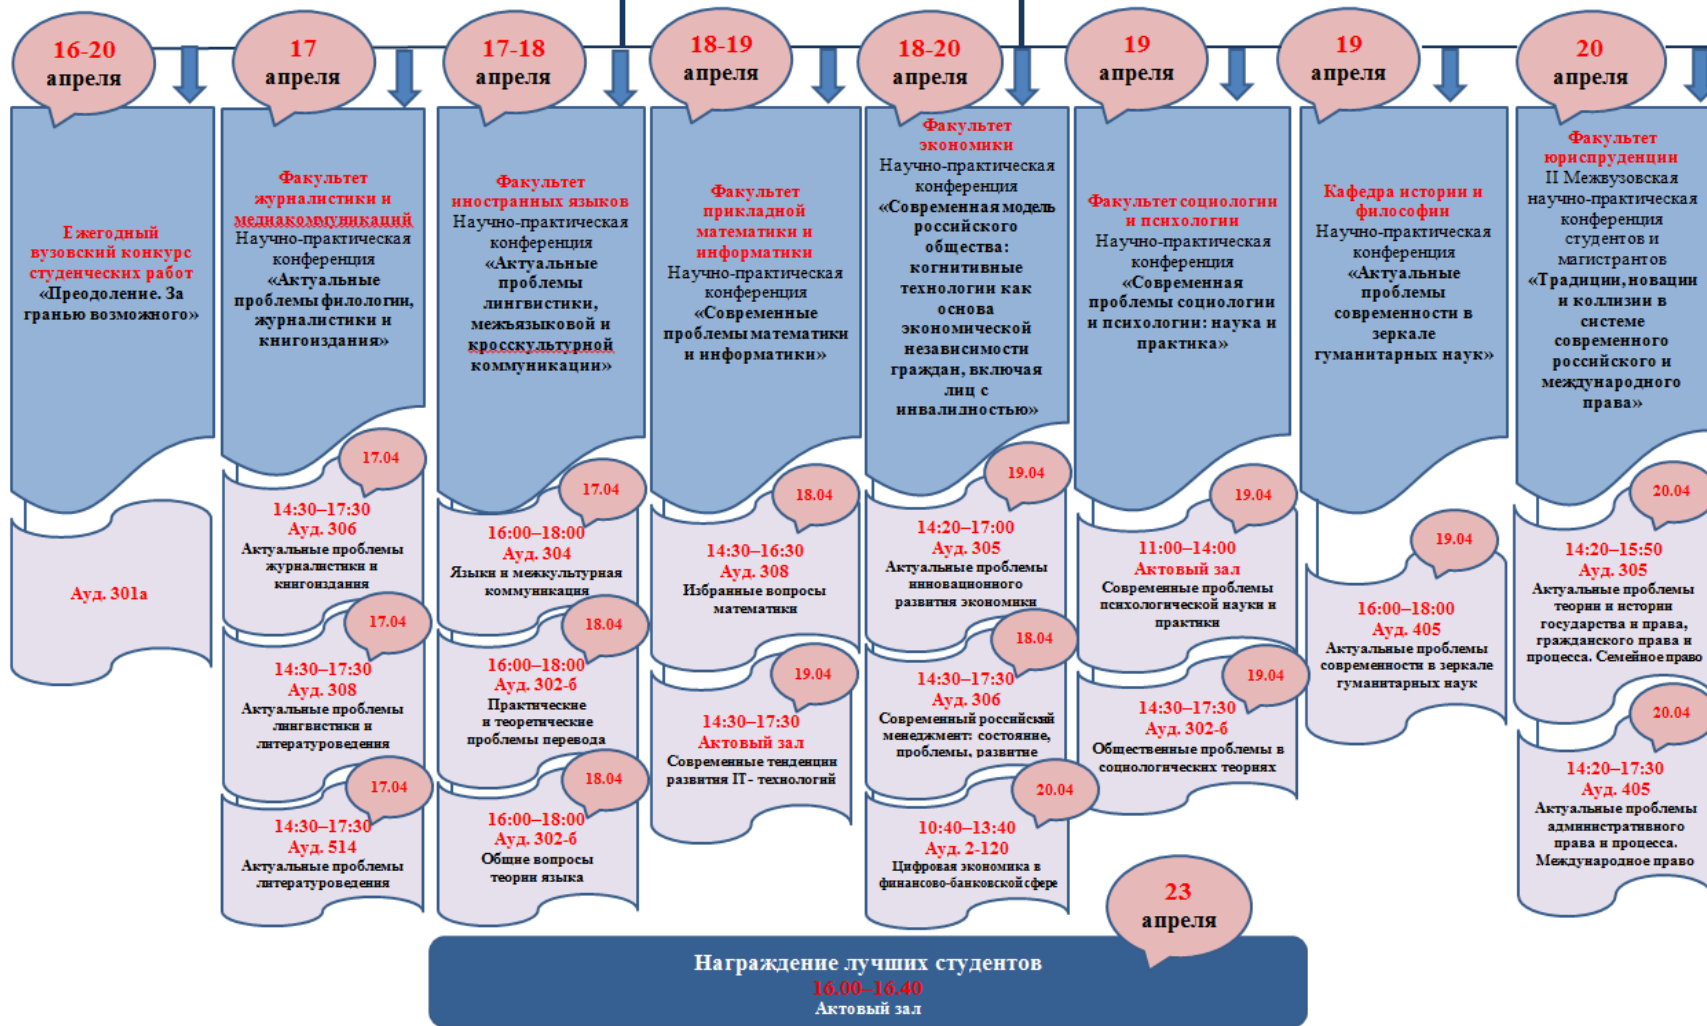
16-20 апреля

Ежегодный вузовский конкурс студенческих работ «Преодоление. За гранью возможного»

Ауд. 301а

17 апреля

Факультет журналистики и медиакоммуникаций Научно-практическая конференция «Актуальные проблемы филологии, журналистики и книгоиздания»

17.04
14:30–17:30
Ауд. 306
Актуальные проблемы журналистики и книгоиздания

17.04
14:30–17:30
Ауд. 308
Актуальные проблемы лингвистики и литературоведения

17.04
14:30–17:30
Ауд. 514
Актуальные проблемы литературоведения

17-18 апреля

Факультет иностранных языков Научно-практическая конференция «Актуальные проблемы лингвистики, межъязыковой и кросскультурной коммуникации»

17.04
16:00–18:00
Ауд. 304
Языки и межкультурная коммуникация

18.04
16:00–18:00
Ауд. 302-б
Практические и теоретические проблемы перевода

18.04
16:00–18:00
Ауд. 302-б
Общие вопросы теории языка

18-19 апреля

Факультет прикладной математики и информатики Научно-практическая конференция «Современные проблемы математики и информатики»

18.04
14:30–16:30
Ауд. 308
Избранные вопросы математики

19.04
14:30–17:30
Актовый зал
Современные тенденции развития IT- технологий

18-20 апреля

Факультет экономики Научно-практическая конференция «Современная модель российского общества: когнитивные технологии как основа экономической независимости граждан, включая лиц с инвалидностью»

19.04
14:20–17:00
Ауд. 305
Актуальные проблемы инновационного развития экономики

18.04
14:30–17:30
Ауд. 306
Современный российский менеджмент: состояние, проблемы, развитие

20.04
10:40–13:40
Ауд. 2-120
Цифровая экономика в финансово-банковской сфере

19 апреля

Факультет социологии и психологии Научно-практическая конференция «Современная проблемы социологии и психологии: наука и практика»

19.04
11:00–14:00
Актовый зал
Современные проблемы психологической науки и практики

19.04
14:30–17:30
Ауд. 302-б
Общественные проблемы в социологических теориях

19 апреля

Кафедра истории и философии Научно-практическая конференция «Актуальные проблемы современности в зеркале гуманитарных наук»

19.04
16:00–18:00
Ауд. 405
Актуальные проблемы современности в зеркале гуманитарных наук

20 апреля

Факультет юриспруденции II Межвузовская научно-практическая конференция студентов и магистрантов «Традиции, новации и коллизии в системе современного российского и международного права»

20.04
14:20–15:50
Ауд. 305
Актуальные проблемы теории и истории государства и права, гражданского права и процесса. Семейное право

20.04
14:20–17:30
Ауд. 405
Актуальные проблемы административного права и процесса. Международное право

23 апреля

Награждение лучших студентов
16.00–16.40
Актовый зал